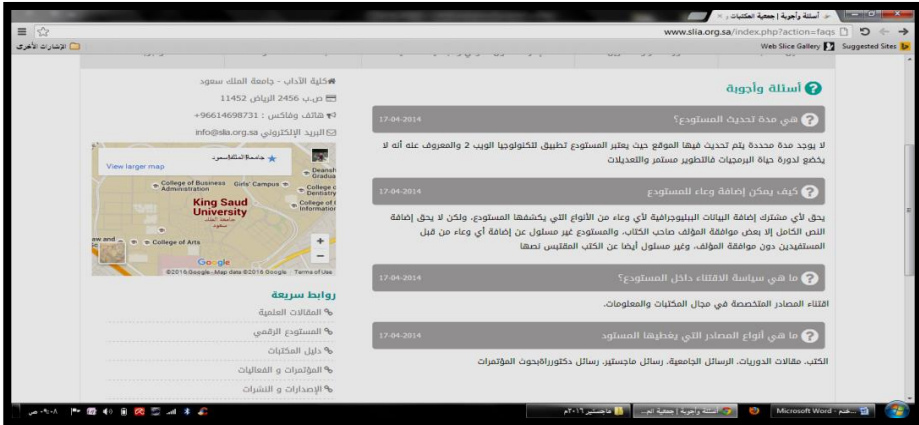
أسئلة وأجوبة | جمعية المكتبات

www.slia.org.sa/index.php?action=faqs

Web Slice Gallery   Suggested Sites

الإشارات الأخرى

أسئلة وأجوبة

17-04-2014
ما هي مدة تحديث المستودع؟

لا يوجد مدة محددة يتم تحديث فيها الموقع حيث يعتبر المستودع تطبيق لتكنولوجيا الويب 2 والمعروف عنه أنه لا يخضع لدورة حياة البرمجيات فالتطوير مستمر والتعديلات

17-04-2014
كيف يمكن إضافة وعاء للمستودع

يحق لأي مشترك إضافة البيانات البيليوجرافية لأي وعاء من الأنواع التي يكشفها المستودع، ولكن لا يحق إضافة النص الكامل إلا بعض موافقة المؤلف صاحب الكتاب، والمستودع غير مسئول عن إضافة أي وعاء من قبل المستفيدين دون موافقة المؤلف، وغير مسئول أيضا عن الكتب المقتبس نصها

17-04-2014
ما هي سياسة الاقتناء داخل المستودع؟

اقتناء المصادر المتخصصة في مجال المكتبات والمعلومات.

17-04-2014
ما هي أنواع المصادر التي يغطيها المستودع

الكتب، مقالات الدوريات، الرسائل الجامعية، رسائل ماجستير، رسائل دكتوراةوبحوث المؤتمرات

كلية الآداب - جامعة الملك سعود
ص.ب 2456 الرياض 11452
هاتف وفاكس : 96614698731+
البريد الإلكتروني info@slia.org.sa

View larger map
جامعة الملك سعود
College of Business Administration
Girls' Campus
College of Dentistry
College of Information
King Saud University
جامعة الملك سعود
College of Arts
Google
©2016 Google · Map data ©2016 Google   Terms of Use

روابط سريعة
المقالات العلمية
المستودع الرقمي
دليل المكتبات
المؤتمرات و الفعاليات
الإصدارات و النشرات

ماجستير ٢٠١٦م
أسئلة وأجوبة | جمعية الم...
Microsoft Word